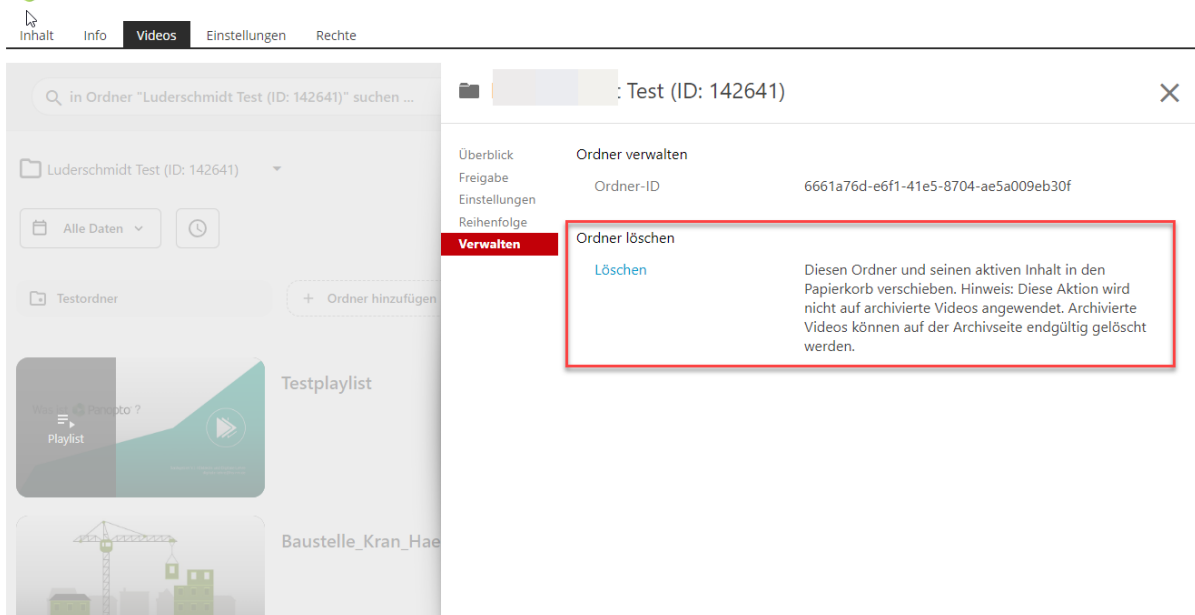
Inhalt Info Videos Einstellungen Rechte

in Ordner "Luderschmidt Test (ID: 142641)" suchen ...

Luderschmidt Test (ID: 142641)

Alle Daten

Testordner

Orden hinzufügen

Was ist Panopto ?

Playlist

Testplaylist

Baustelle_Kran_Hae

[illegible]: Test (ID: 142641)

Überblick
Freigabe
Einstellungen
Reihenfolge
Verwalten

Ordner verwalten

Ordner-ID 6661a76d-e6f1-41e5-8704-ae5a009eb30f

Ordner löschen

Löschen Diesen Ordner und seinen aktiven Inhalt in den Papierkorb verschieben. Hinweis: Diese Aktion wird nicht auf archivierte Videos angewendet. Archivierte Videos können auf der Archivseite endgültig gelöscht werden.